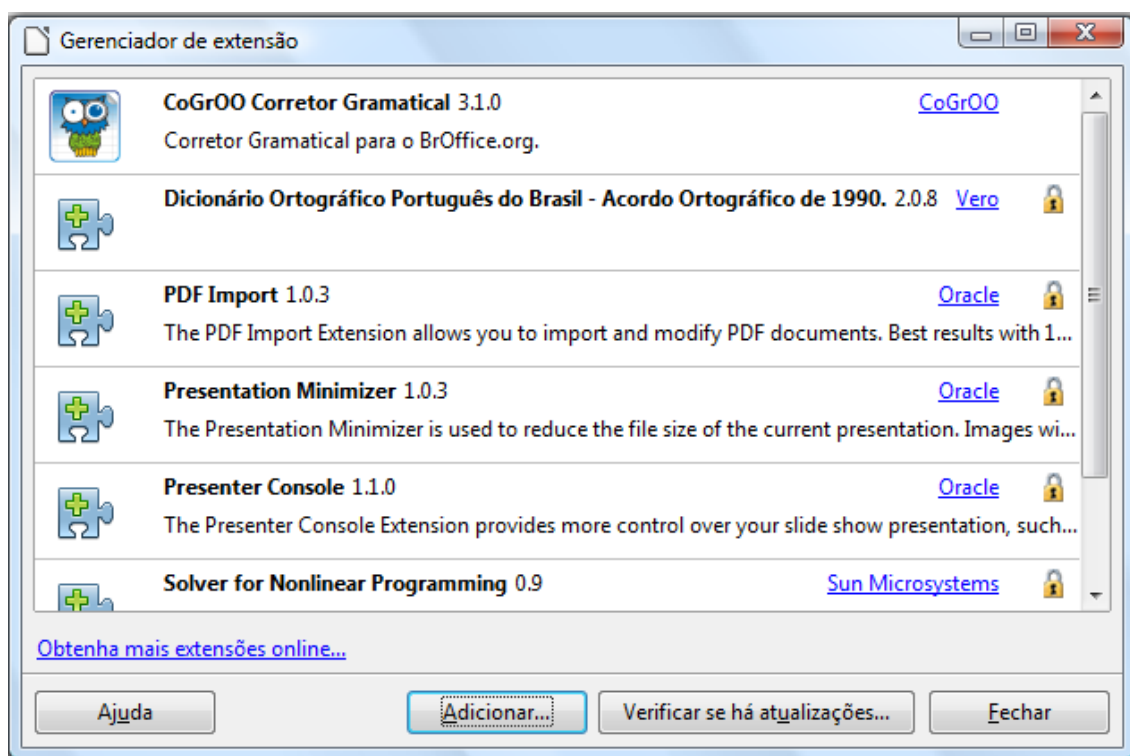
Gerenciador de extensão

**CoGrOO Corretor Gramatical** 3.1.0 CoGrOO
Corretor Gramatical para o BrOffice.org.

**Dicionário Ortográfico Português do Brasil - Acordo Ortográfico de 1990.** 2.0.8 Vero

**PDF Import** 1.0.3 Oracle
The PDF Import Extension allows you to import and modify PDF documents. Best results with 1...

**Presentation Minimizer** 1.0.3 Oracle
The Presentation Minimizer is used to reduce the file size of the current presentation. Images wi...

**Presenter Console** 1.1.0 Oracle
The Presenter Console Extension provides more control over your slide show presentation, such...

**Solver for Nonlinear Programming** 0.9 Sun Microsystems

Obtenha mais extensões online...

Ajuda
Adicionar...
Verificar se há atualizações...
Fechar